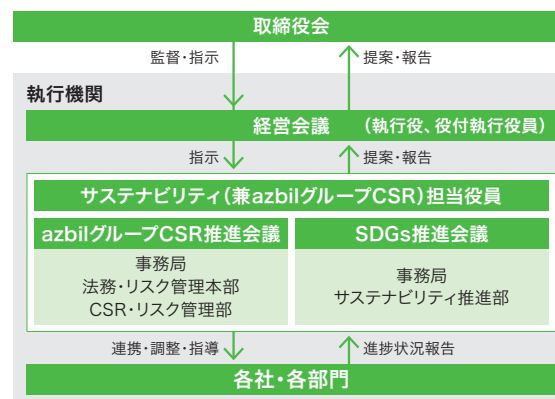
取締役会

監督・指示

提案・報告

執行機関

経営会議　（執行役、役付執行役員）

指示

提案・報告

サステナビリティ（兼azbilグループCSR）担当役員

azbilグループCSR推進会議

事務局
法務・リスク管理本部
CSR・リスク管理部

SDGs推進会議

事務局
サステナビリティ推進部

連携・調整・指導

進捗状況報告

各社・各部門